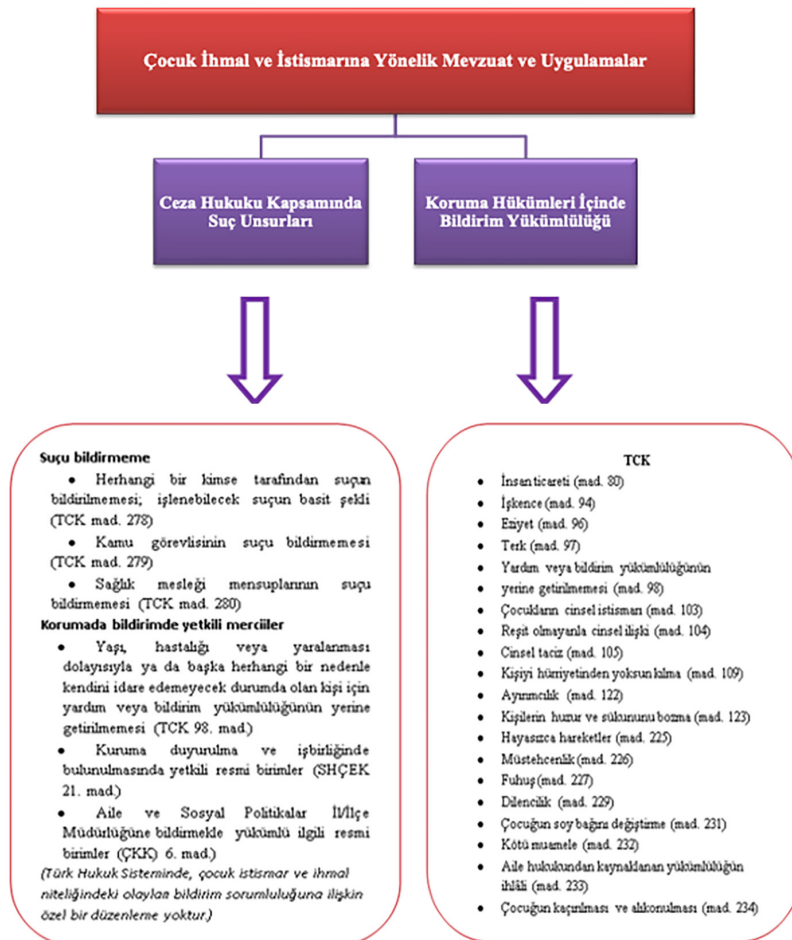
Çocuk İhmal ve İstismarına Yönelik Mevzuat ve Uygulamalar

Ceza Hukuku Kapsamında Suç Unsurları

Koruma Hükümleri İçinde Bildirim Yükümlülüğü

Suçu bildirmeme

- Herhangi bir kimse tarafından suçun bildirilmemesi; işlenebilecek suçun basit şekli (TCK mad. 278)
- Kamu görevlisinin suçu bildirmemesi (TCK mad. 279)
- Sağlık mesleği mensuplarının suçu bildirmemesi (TCK mad. 280)

Korumada bildirimde yetkili merciler

- Yaşı, hastalığı veya yaralanması dolayısıyla ya da başka herhangi bir nedenle kendini idare edemeyecek durumda olan kişi için yardım veya bildirim yükümlülüğünün yerine getirilmemesi (TCK 98. mad.)
- Kuruma duyurulma ve işbirliğinde bulunulmasında yetkili resmi birimler (SHÇEK 21. mad.)
- Aile ve Sosyal Politikalar İl/İlçe Müdürlüğüne bildirmekle yükümlü ilgili resmi birimler (ÇKK) 6. mad.)

(Türk Hukuk Sisteminde, çocuk istismar ve ihmal niteliğindeki olaylarda bildirim sorumluluğuna ilişkin özel bir düzenleme yoktur.)

TCK

- İnsan ticareti (mad. 80)
- İşkence (mad. 94)
- Eziyet (mad. 96)
- Terk (mad. 97)
- Yardım veya bildirim yükümlülüğünün yerine getirilmemesi (mad. 98)
- Çocukların cinsel istismarı (mad. 103)
- Reşit olmayanla cinsel ilişki (mad. 104)
- Cinsel taciz (mad. 105)
- Kişiyi hürriyetinden yoksun kılma (mad. 109)
- Ayırımcılık (mad. 122)
- Kişilerin huzur ve sükununu bozma (mad. 123)
- Hayasızca hareketler (mad. 225)
- Müstehcenlik (mad. 226)
- Fuhuş (mad. 227)
- Dilencilik (mad. 229)
- Çocuğun soy bağını değiştirme (mad. 231)
- Kötü muamele (mad. 232)
- Aile hukukundan kaynaklanan yükümlülüğün ihlâli (mad. 233)
- Çocuğun kaçırılması ve alıkonulması (mad. 234)